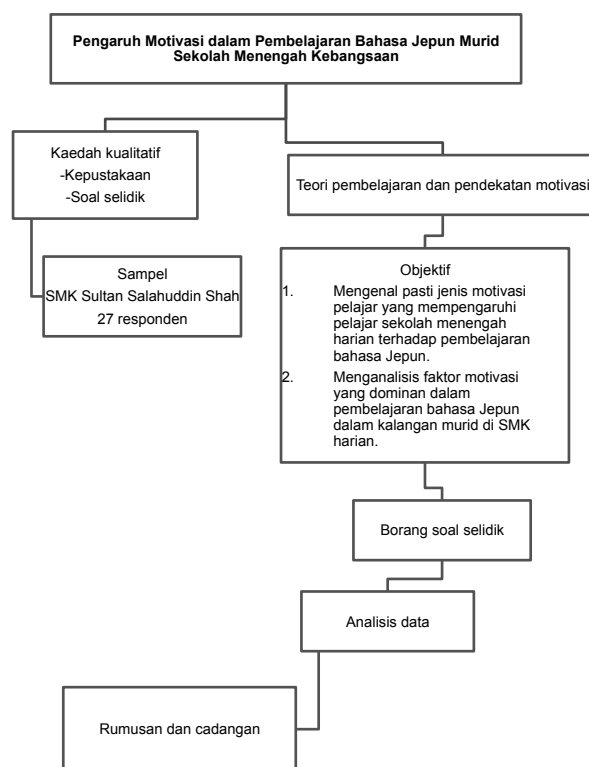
Pengaruh Motivasi dalam Pembelajaran Bahasa Jepun Murid Sekolah Menengah Kebangsaan

Kaedah kualitatif
-Kepustakaan
-Soal selidik

Sampel
SMK Sultan Salahuddin Shah
27 responden

Teori pembelajaran dan pendekatan motivasi

Objektif
1. Mengenal pasti jenis motivasi pelajar yang mempengaruhi pelajar sekolah menengah harian terhadap pembelajaran bahasa Jepun.
2. Menganalisis faktor motivasi yang dominan dalam pembelajaran bahasa Jepun dalam kalangan murid di SMK harian.

Borang soal selidik

Analisis data

Rumusan dan cadangan